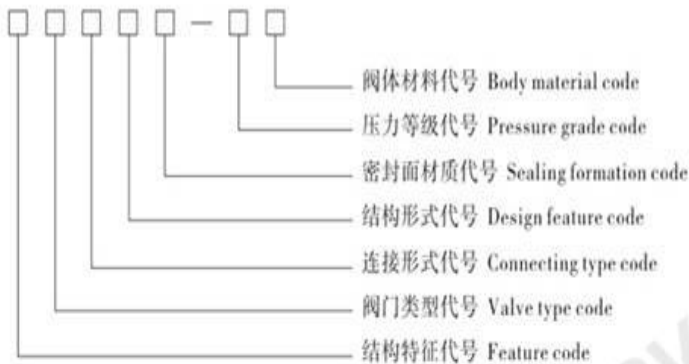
□ □ □ □ □ – □ □

阀体材料代号 Body material code

压力等级代号 Pressure grade code

密封面材质代号 Sealing formation code

结构形式代号 Design feature code

连接形式代号 Connecting type code

阀门类型代号 Valve type code

结构特征代号 Feature code